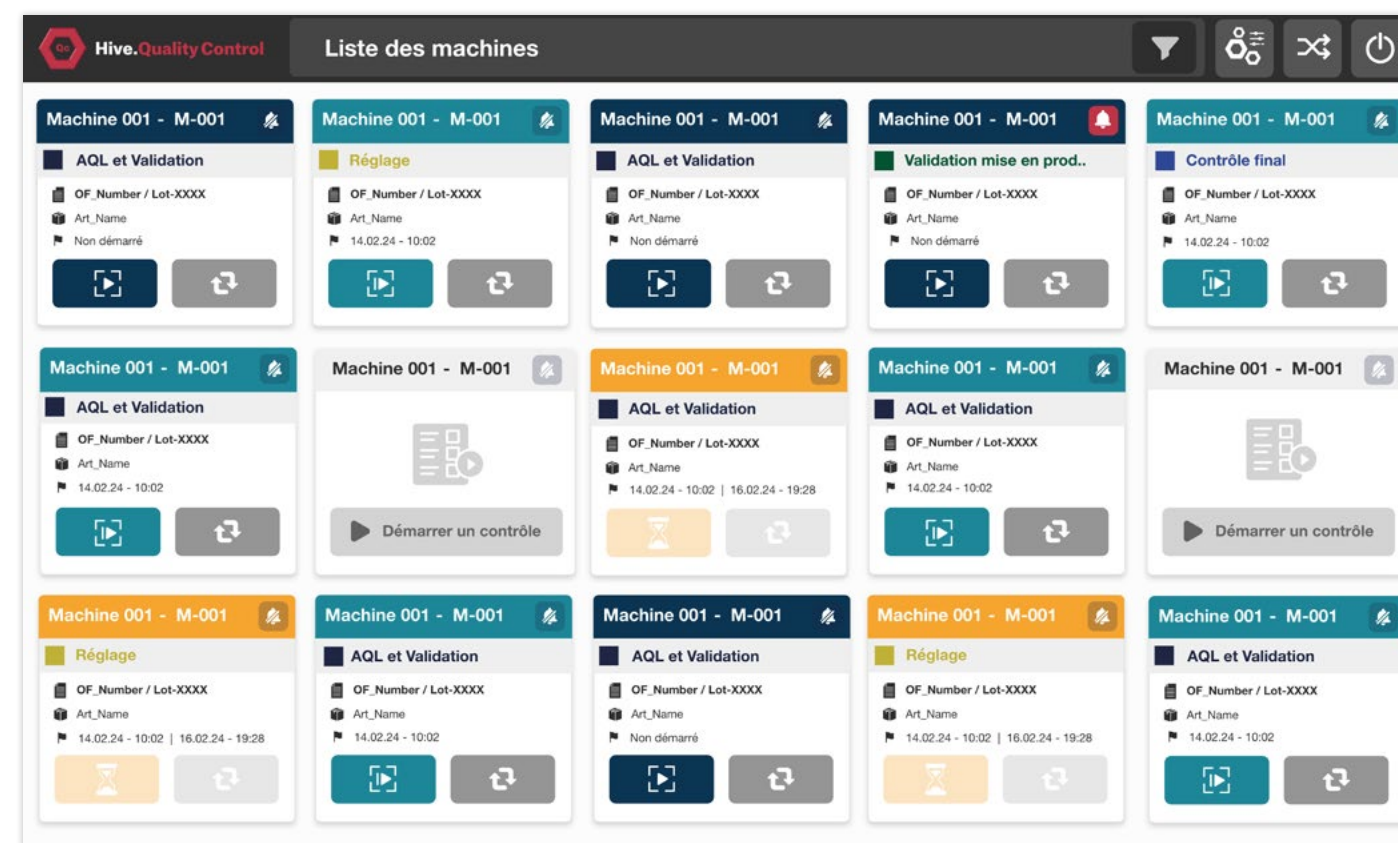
Qc Hive.Quality Control

Liste des machines

Machine 001 - M-001
AQL et Validation
OF_Number / Lot-XXXX
Art_Name
Non démarré

Machine 001 - M-001
Réglage
OF_Number / Lot-XXXX
Art_Name
14.02.24 - 10:02

Machine 001 - M-001
AQL et Validation
OF_Number / Lot-XXXX
Art_Name
Non démarré

Machine 001 - M-001
Validation mise en prod..
OF_Number / Lot-XXXX
Art_Name
Non démarré

Machine 001 - M-001
Contrôle final
OF_Number / Lot-XXXX
Art_Name
14.02.24 - 10:02

Machine 001 - M-001
AQL et Validation
OF_Number / Lot-XXXX
Art_Name
14.02.24 - 10:02

Machine 001 - M-001
Démarrer un contrôle

Machine 001 - M-001
AQL et Validation
OF_Number / Lot-XXXX
Art_Name
14.02.24 - 10:02 | 16.02.24 - 19:28

Machine 001 - M-001
AQL et Validation
OF_Number / Lot-XXXX
Art_Name
14.02.24 - 10:02

Machine 001 - M-001
Démarrer un contrôle

Machine 001 - M-001
Réglage
OF_Number / Lot-XXXX
Art_Name
14.02.24 - 10:02 | 16.02.24 - 19:28

Machine 001 - M-001
AQL et Validation
OF_Number / Lot-XXXX
Art_Name
14.02.24 - 10:02

Machine 001 - M-001
AQL et Validation
OF_Number / Lot-XXXX
Art_Name
Non démarré

Machine 001 - M-001
Réglage
OF_Number / Lot-XXXX
Art_Name
14.02.24 - 10:02 | 16.02.24 - 19:28

Machine 001 - M-001
AQL et Validation
OF_Number / Lot-XXXX
Art_Name
14.02.24 - 10:02